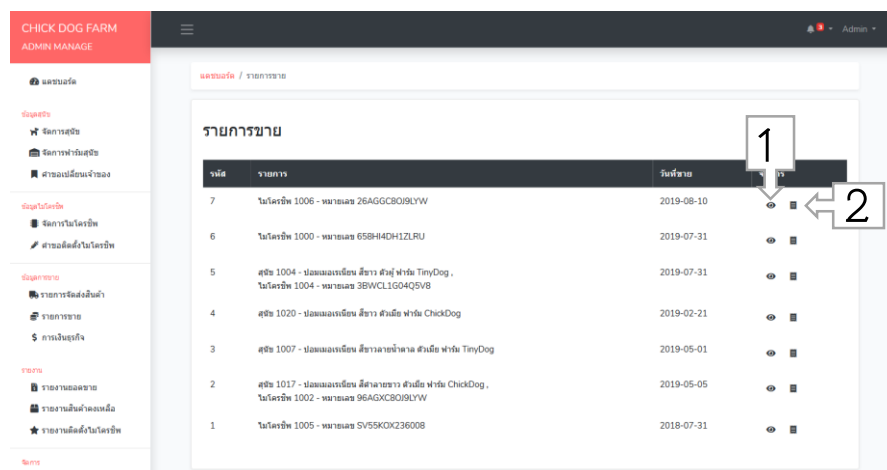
CHICK DOG FARM
ADMIN MANAGE

แดชบอร์ด

ข้อมูลสุนัข
จัดการสุนัข
จัดการฟาร์มสุนัข
คำขอเปลี่ยนเจ้าของ

ข้อมูลไมโครชิพ
จัดการไมโครชิพ
คำขอติดตั้งไมโครชิพ

ข้อมูลการขาย
รายการจัดส่งสินค้า
รายการขาย
การเงินธุรกิจ

รายงาน
รายงานยอดขาย
รายงานสินค้าคงเหลือ
รายงานติดตั้งไมโครชิพ

จัดการ

Admin

แดชบอร์ด / รายการขาย

รายการขาย

1

2

| รหัส | รายการ | วันที่ขาย | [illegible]การ |
|---|---|---|---|
| 7 | ไมโครชิพ 1006 - หมายเลข 26AGGC8OJ9LYW | 2019-08-10 | |
| 6 | ไมโครชิพ 1000 - หมายเลข 658HI4DH1ZLRU | 2019-07-31 | |
| 5 | สุนัข 1004 - ปอมเมอเรเนียน สีขาว ตัวผู้ ฟาร์ม TinyDog , ไมโครชิพ 1004 - หมายเลข 3BWCL1G04Q5V8 | 2019-07-31 | |
| 4 | สุนัข 1020 - ปอมเมอเรเนียน สีขาว ตัวเมีย ฟาร์ม ChickDog | 2019-02-21 | |
| 3 | สุนัข 1007 - ปอมเมอเรเนียน สีขาวลายน้ำตาล ตัวเมีย ฟาร์ม TinyDog | 2019-05-01 | |
| 2 | สุนัข 1017 - ปอมเมอเรเนียน สีดำลายขาว ตัวเมีย ฟาร์ม ChickDog , ไมโครชิพ 1002 - หมายเลข 96AGXC8OJ9LYW | 2019-05-05 | |
| 1 | ไมโครชิพ 1005 - หมายเลข SV55KOX236008 | 2018-07-31 | |